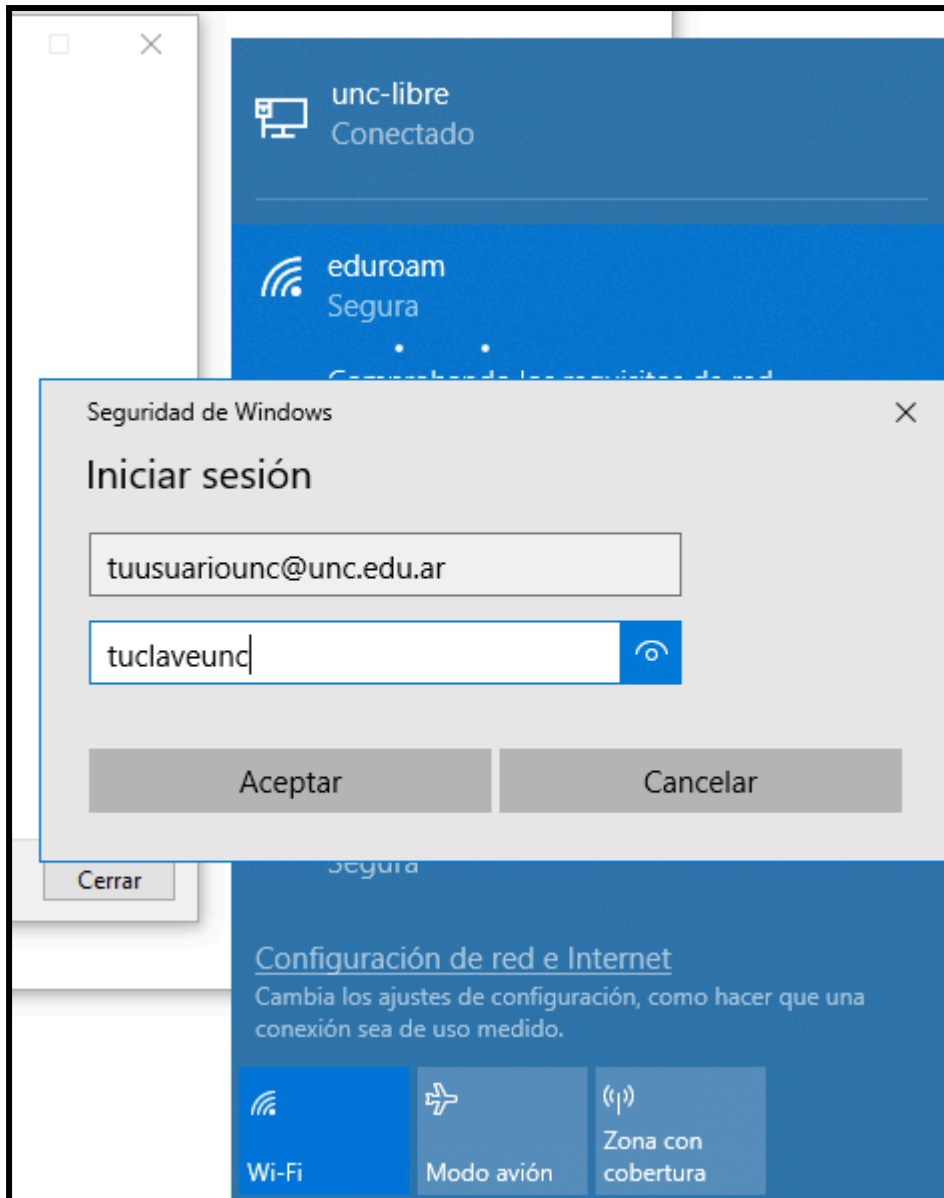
unc-libre
Conectado

eduroam
Segura

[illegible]

Seguridad de Windows

Iniciar sesión

tuusuariounc@unc.edu.ar

tuclaveunc

Aceptar

Cancelar

Segura

Cerrar

Configuración de red e Internet
Cambia los ajustes de configuración, como hacer que una conexión sea de uso medido.

Wi-Fi

Modo avión

Zona con cobertura